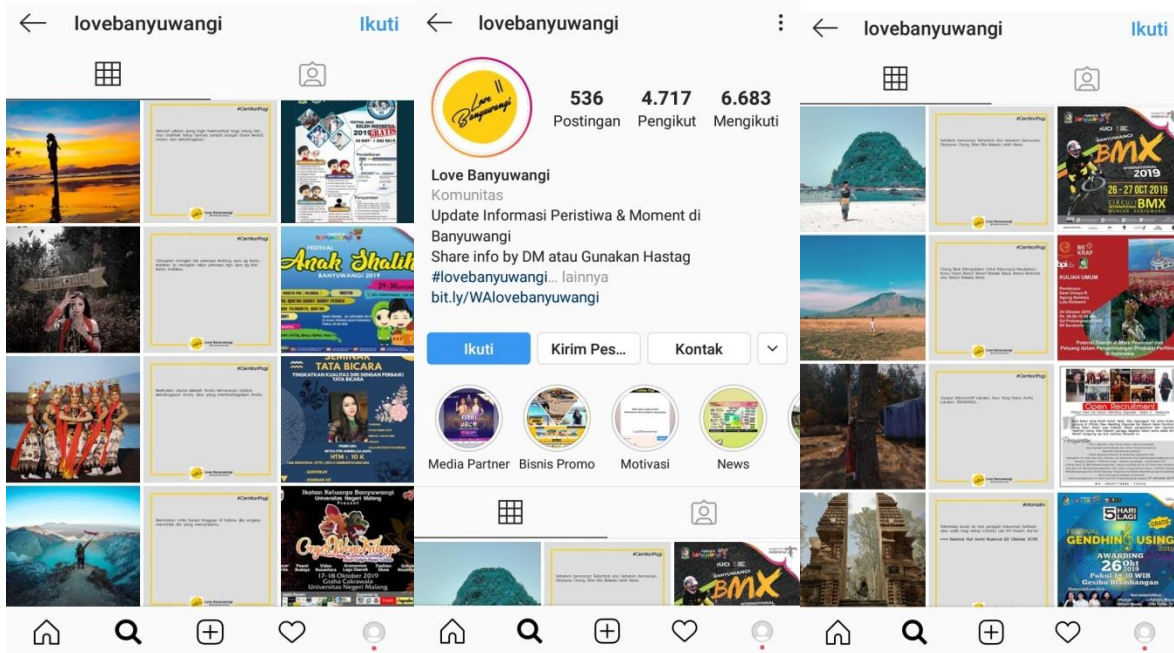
lovebanyuwangi Ikuti

#CemlonPagi

Love Banyuwangi

Anak Shalih

BANYUWANGI 2019

SEMINAR TATA BICARA

HTM : 10 K

Ikatan Keluarga Banyuwangi Universitas Negeri Malang

17-18 Oktober 2019

lovebanyuwangi

536 Postingan

4.717 Pengikut

6.683 Mengikuti

Love Banyuwangi

Love Banyuwangi
Komunitas
Update Informasi Peristiwa & Moment di Banyuwangi
Share info by DM atau Gunakan Hastag #lovebanyuwangi... lainnya
bit.ly/WAlovebanyuwangi

Ikuti | Kirim Pes... | Kontak

Media Partner | Bisnis Promo | Motivasi | News

BMX

lovebanyuwangi Ikuti

BMX 2019

26 - 27 OCT 2019

BMX

KULIAH UMUM

Open Recruitment

5 HARI LAGI

GENDHING USING

AWARDING 26 Okt 2019